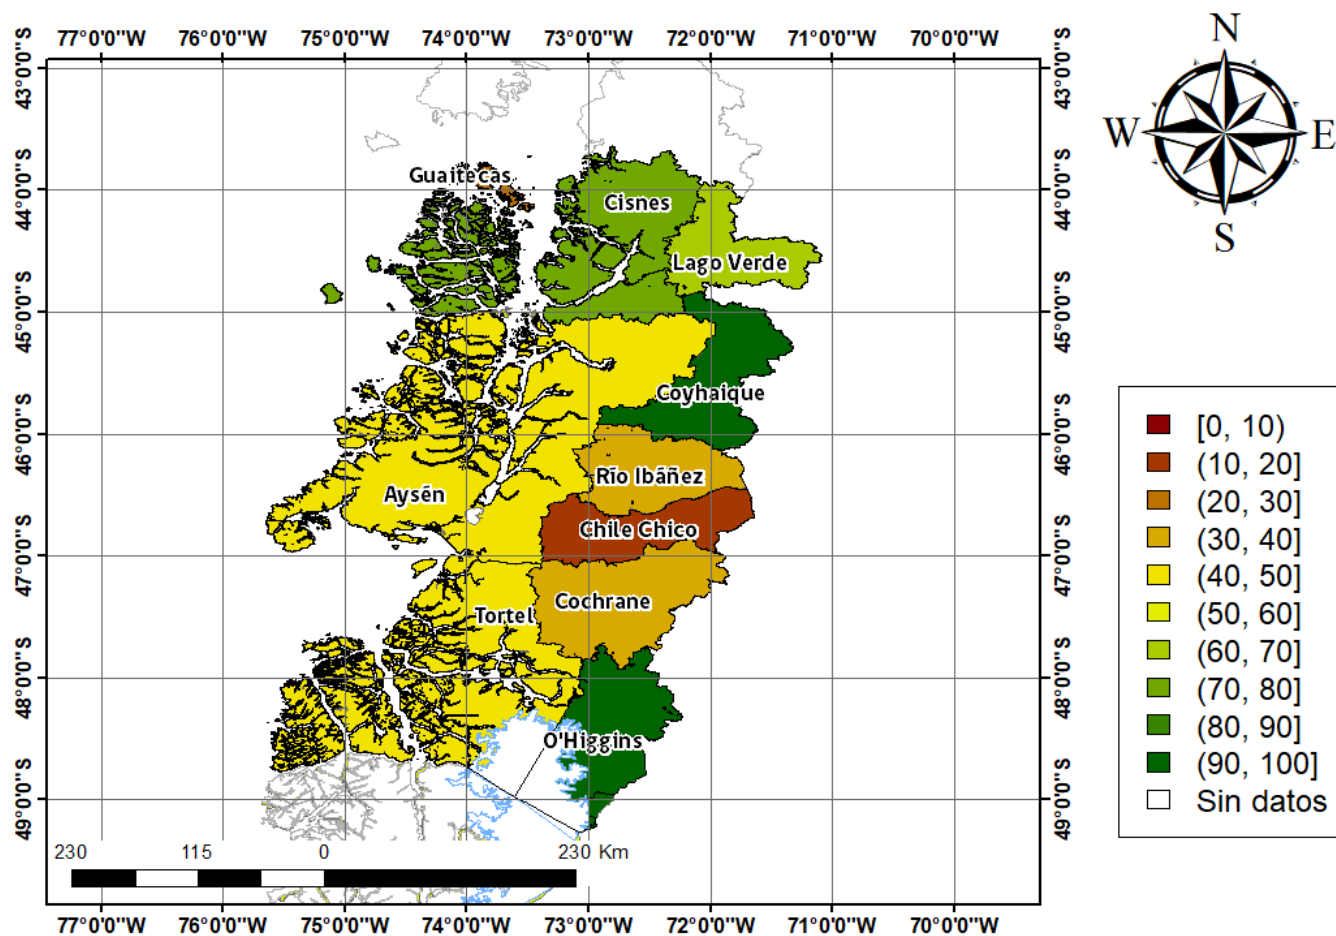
77°0'0"W 76°0'0"W 75°0'0"W 74°0'0"W 73°0'0"W 72°0'0"W 71°0'0"W 70°0'0"W

43°0'0"S
44°0'0"S
45°0'0"S
46°0'0"S
47°0'0"S
48°0'0"S
49°0'0"S

43°0'0"S
44°0'0"S
45°0'0"S
46°0'0"S
47°0'0"S
48°0'0"S
49°0'0"S

N
W E
S

Guaitecas
Cisnes
Lago Verde
Coyhaique
Río Ibáñez
Aysén
Chile Chico
Cochrane
Tortel
O'Higgins

[0, 10)
(10, 20]
(20, 30]
(30, 40]
(40, 50]
(50, 60]
(60, 70]
(70, 80]
(80, 90]
(90, 100]
Sin datos

230 115 0 230 Km

77°0'0"W 76°0'0"W 75°0'0"W 74°0'0"W 73°0'0"W 72°0'0"W 71°0'0"W 70°0'0"W